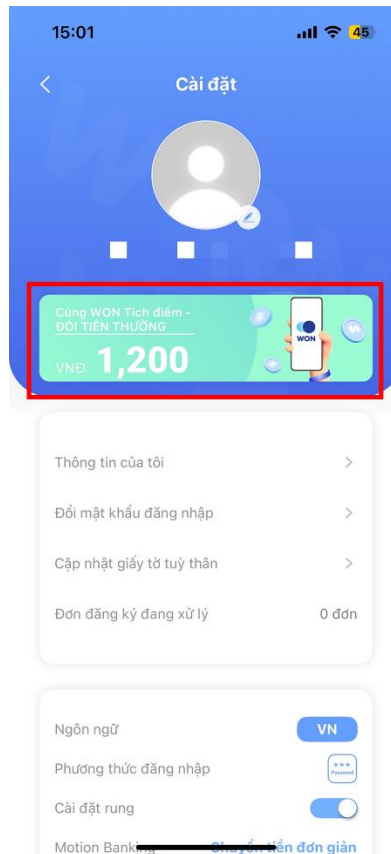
15:01

45

Cài đặt

Cùng WON Tích điểm - ĐỔI TIỀN THƯỞNG

VNĐ 1,200

WON

Thông tin của tôi

Đổi mật khẩu đăng nhập

Cập nhật giấy tờ tuỳ thân

Đơn đăng ký đang xử lý 0 đơn

Ngôn ngữ VN

Phương thức đăng nhập

Password

Cài đặt rung

Motion Banking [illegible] đơn giản